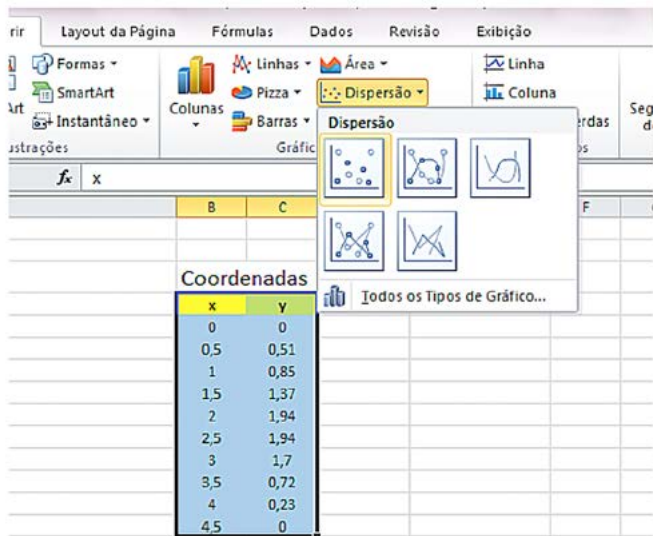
rir | Layout da Página | Fórmulas | Dados | Revisão | Exibição

Formas ▾
SmartArt
Art
Instantâneo ▾
ıstrações

Colunas
Linhas ▾
Pizza ▾
Barras ▾
Gráfic
Área ▾
Dispersão ▾

Linha
Coluna
rdas
Seg
d

Dispersão

Todos os Tipos de Gráfico...

$f_x$ x

B | C | F

Coordenadas

| x | y |
|---|---|
| 0 | 0 |
| 0,5 | 0,51 |
| 1 | 0,85 |
| 1,5 | 1,37 |
| 2 | 1,94 |
| 2,5 | 1,94 |
| 3 | 1,7 |
| 3,5 | 0,72 |
| 4 | 0,23 |
| 4,5 | 0 |